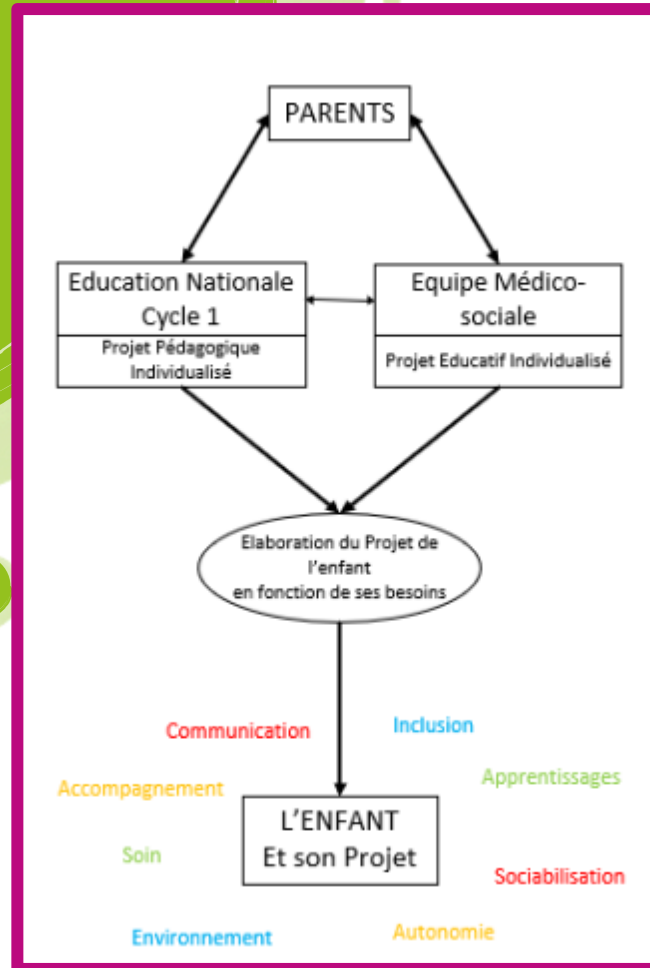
PARENTS

Education Nationale Cycle 1

Projet Pédagogique Individualisé

Equipe Médico-sociale

Projet Educatif Individualisé

Elaboration du Projet de l'enfant en fonction de ses besoins

Communication

Inclusion

Accompagnement

Apprentissages

L'ENFANT Et son Projet

Soin

Sociabilisation

Environnement

Autonomie